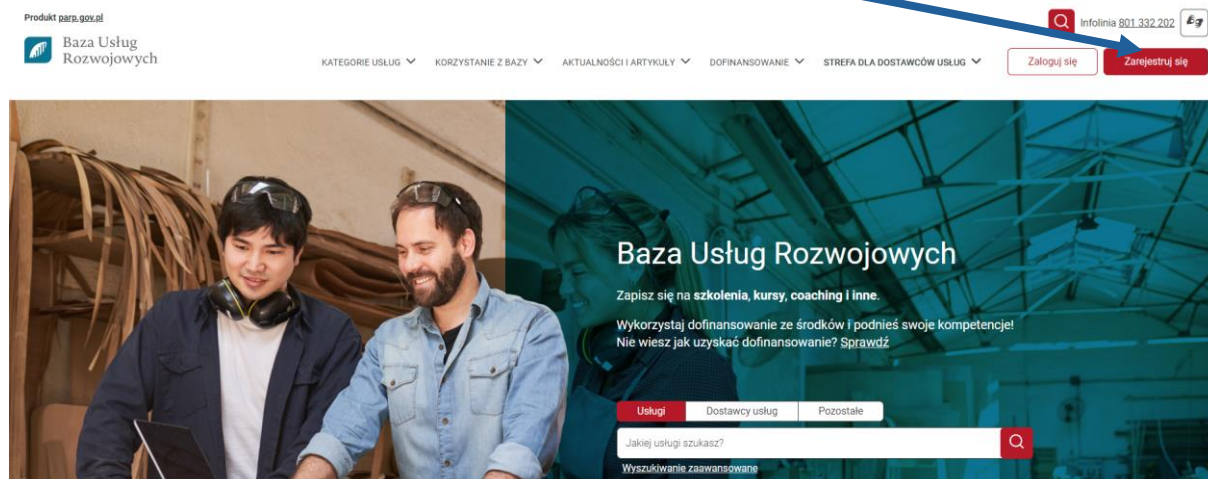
Produkt parp.gov.pl

Baza Usług Rozwojowych

Infolinia 801 332 202

KATEGORIE USŁUG KORZYSTANIE Z BAZY AKTUALNOŚCI I ARTYKUŁY DOFINANSOWANIE STREFA DLA DOSTAWCÓW USŁUG

Zaloguj się

Zarejestruj się

Baza Usług Rozwojowych

Zapisz się na szkolenia, kursy, coaching i inne.

Wykorzystaj dofinansowanie ze środków i podnieś swoje kompetencje! Nie wiesz jak uzyskać dofinansowanie? Sprawdź

Usługi | Dostawcy usług | Pozostałe

Jakiej usługi szukasz?

Wyszukiwanie zaawansowane